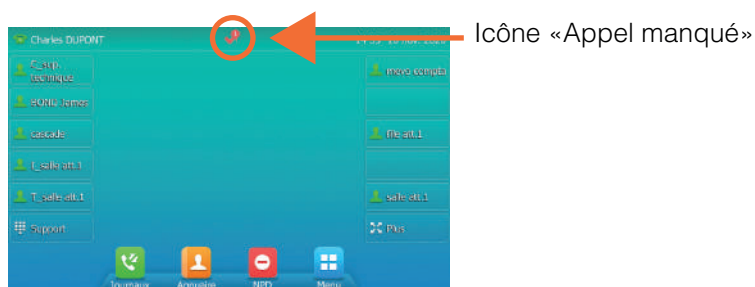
Charles DUPONT

14:53 - 19 nov. 2020

Icône «Appel manqué»

F_serv. technique

BONIC James

cascade

T_salle att.1

T_salle att.1

Support

mevo compta

file att.1

salle att.1

Plus

Journaux

Annuaire

NPD

Menu